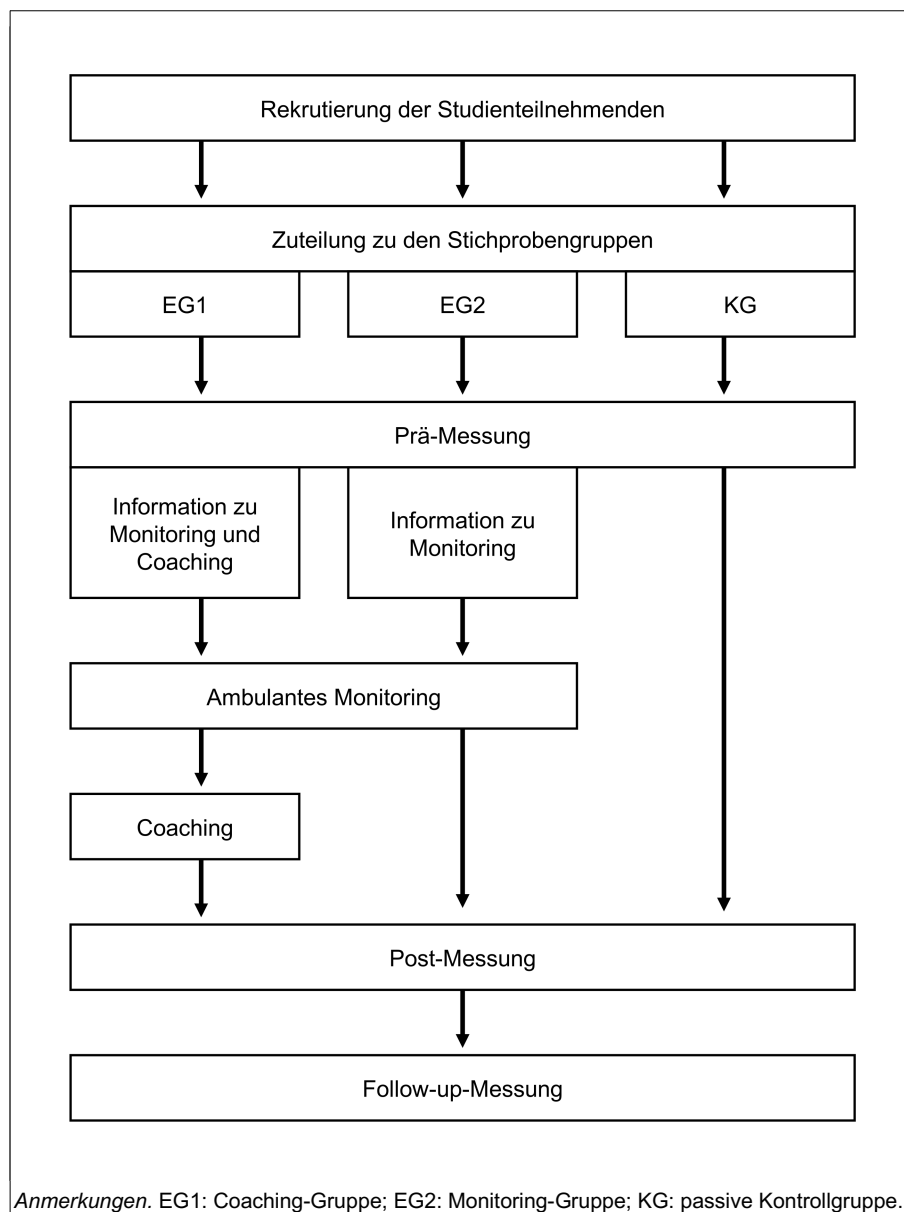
Rekrutierung der Studienteilnehmenden

Zuteilung zu den Stichprobengruppen

EG1

EG2

KG

Prä-Messung

Information zu Monitoring und Coaching

Information zu Monitoring

Ambulantes Monitoring

Coaching

Post-Messung

Follow-up-Messung

Anmerkungen. EG1: Coaching-Gruppe; EG2: Monitoring-Gruppe; KG: passive Kontrollgruppe.